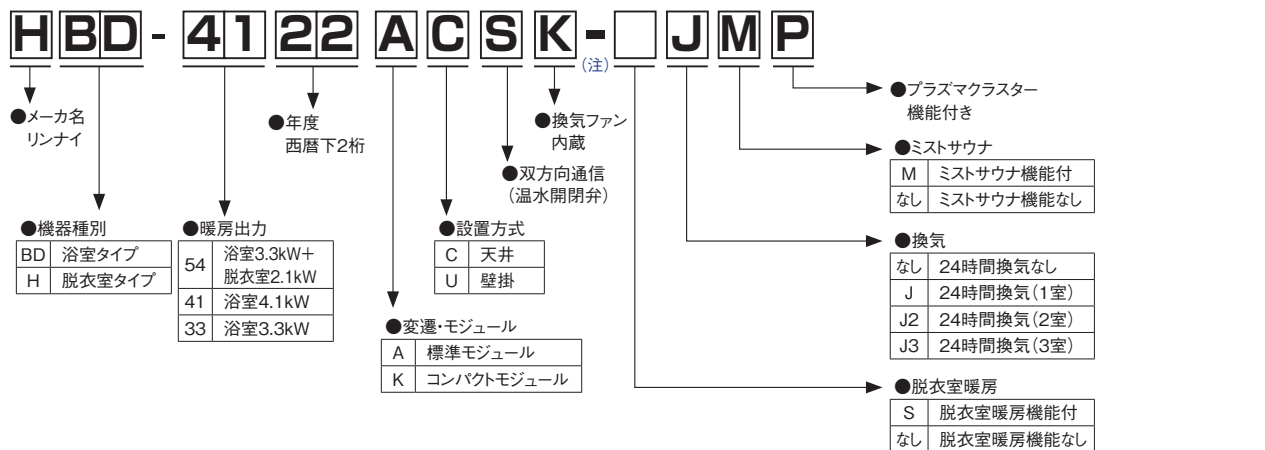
H BD - 41 22 A C S K (注) - □ J M P

●メーカ名
リンナイ

●年度
西暦下2桁

●換気ファン
内蔵

●双方向通信
（温水開閉弁）

●プラズマクラスター
機能付き

●ミストサウナ

| M | ミストサウナ機能付 |
|---|---|
| なし | ミストサウナ機能なし |

●機器種別

| BD | 浴室タイプ |
|---|---|
| H | 脱衣室タイプ |

●暖房出力

| 54 | 浴室3.3kW+脱衣室2.1kW |
|---|---|
| 41 | 浴室4.1kW |
| 33 | 浴室3.3kW |

●設置方式

| C | 天井 |
|---|---|
| U | 壁掛 |

●換気

| なし | 24時間換気なし |
|---|---|
| J | 24時間換気(1室) |
| J2 | 24時間換気(2室) |
| J3 | 24時間換気(3室) |

●変遷・モジュール

| A | 標準モジュール |
|---|---|
| K | コンパクトモジュール |

●脱衣室暖房

| S | 脱衣室暖房機能付 |
|---|---|
| なし | 脱衣室暖房機能なし |